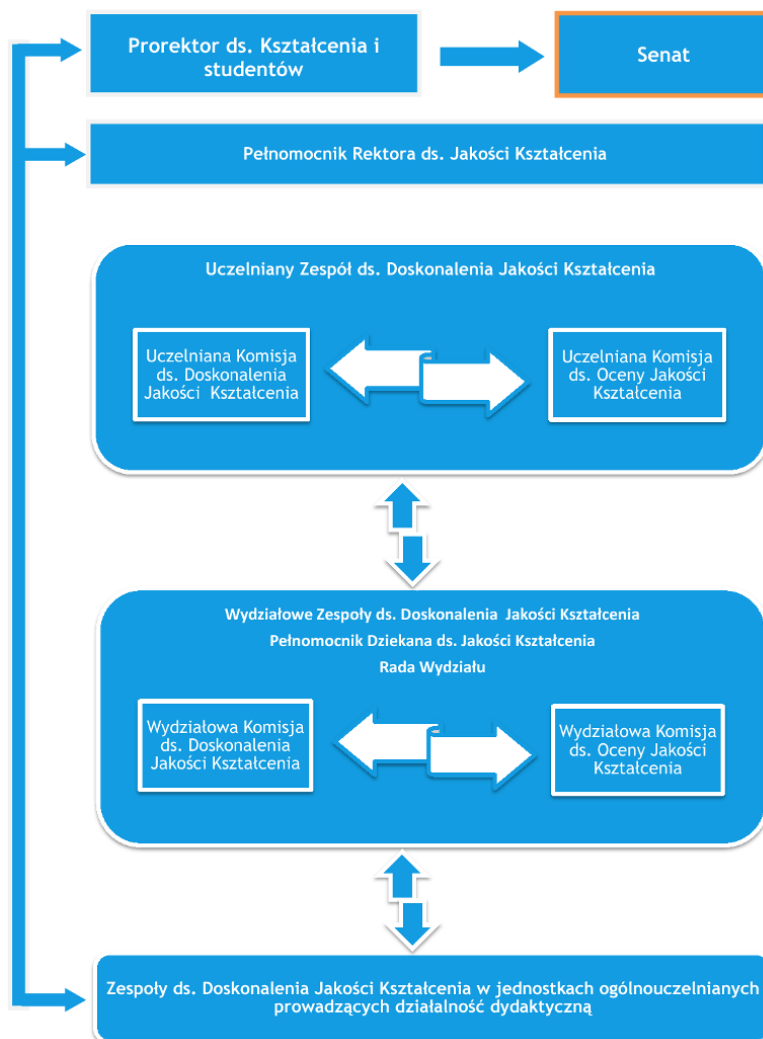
Prorektor ds. Kształcenia i studentów

Senat

Pełnomocnik Rektora ds. Jakości Kształcenia

Uczelniany Zespół ds. Doskonalenia Jakości Kształcenia

Uczelniana Komisja ds. Doskonalenia Jakości Kształcenia

Uczelniana Komisja ds. Oceny Jakości Kształcenia

Wydziałowe Zespoły ds. Doskonalenia Jakości Kształcenia

Pełnomocnik Dziekana ds. Jakości Kształcenia

Rada Wydziału

Wydziałowa Komisja ds. Doskonalenia Jakości Kształcenia

Wydziałowa Komisja ds. Oceny Jakości Kształcenia

Zespoły ds. Doskonalenia Jakości Kształcenia w jednostkach ogólnouczelnianych prowadzących działalność dydaktyczną